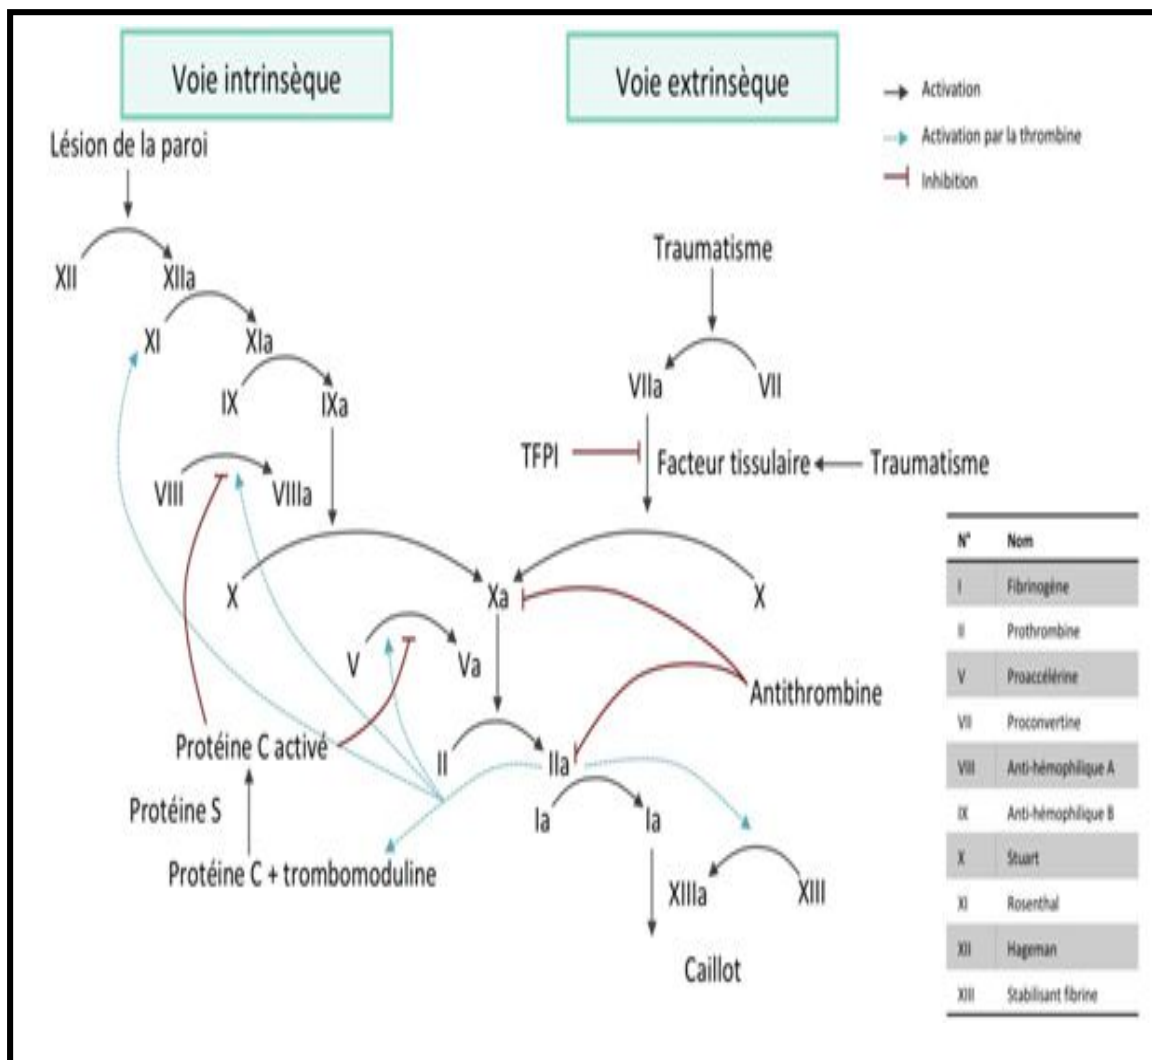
Voie intrinsèque

Voie extrinsèque

Activation
Activation par la thrombine
Inhibition

Lésion de la paroi

XII
XIIa
XI
XIa
IX
IXa
VIII
VIIIa
X
Xa
V
Va
Protéine C activé
Protéine S
Protéine C + trombomoduline
II
IIa
Ia
Ia
XIIIa
XIII
Caillot

Traumatisme
VIIa
VII
TFPI
Facteur tissulaire
Traumatisme
X
Antithrombine

| N° | Nom |
|---|---|
| I | Fibrinogène |
| II | Prothrombine |
| V | Proaccélérine |
| VII | Proconvertine |
| VIII | Anti-hémophilique A |
| IX | Anti-hémophilique B |
| X | Stuart |
| XI | Rosenthal |
| XII | Hageman |
| XIII | Stabilisant fibrine |